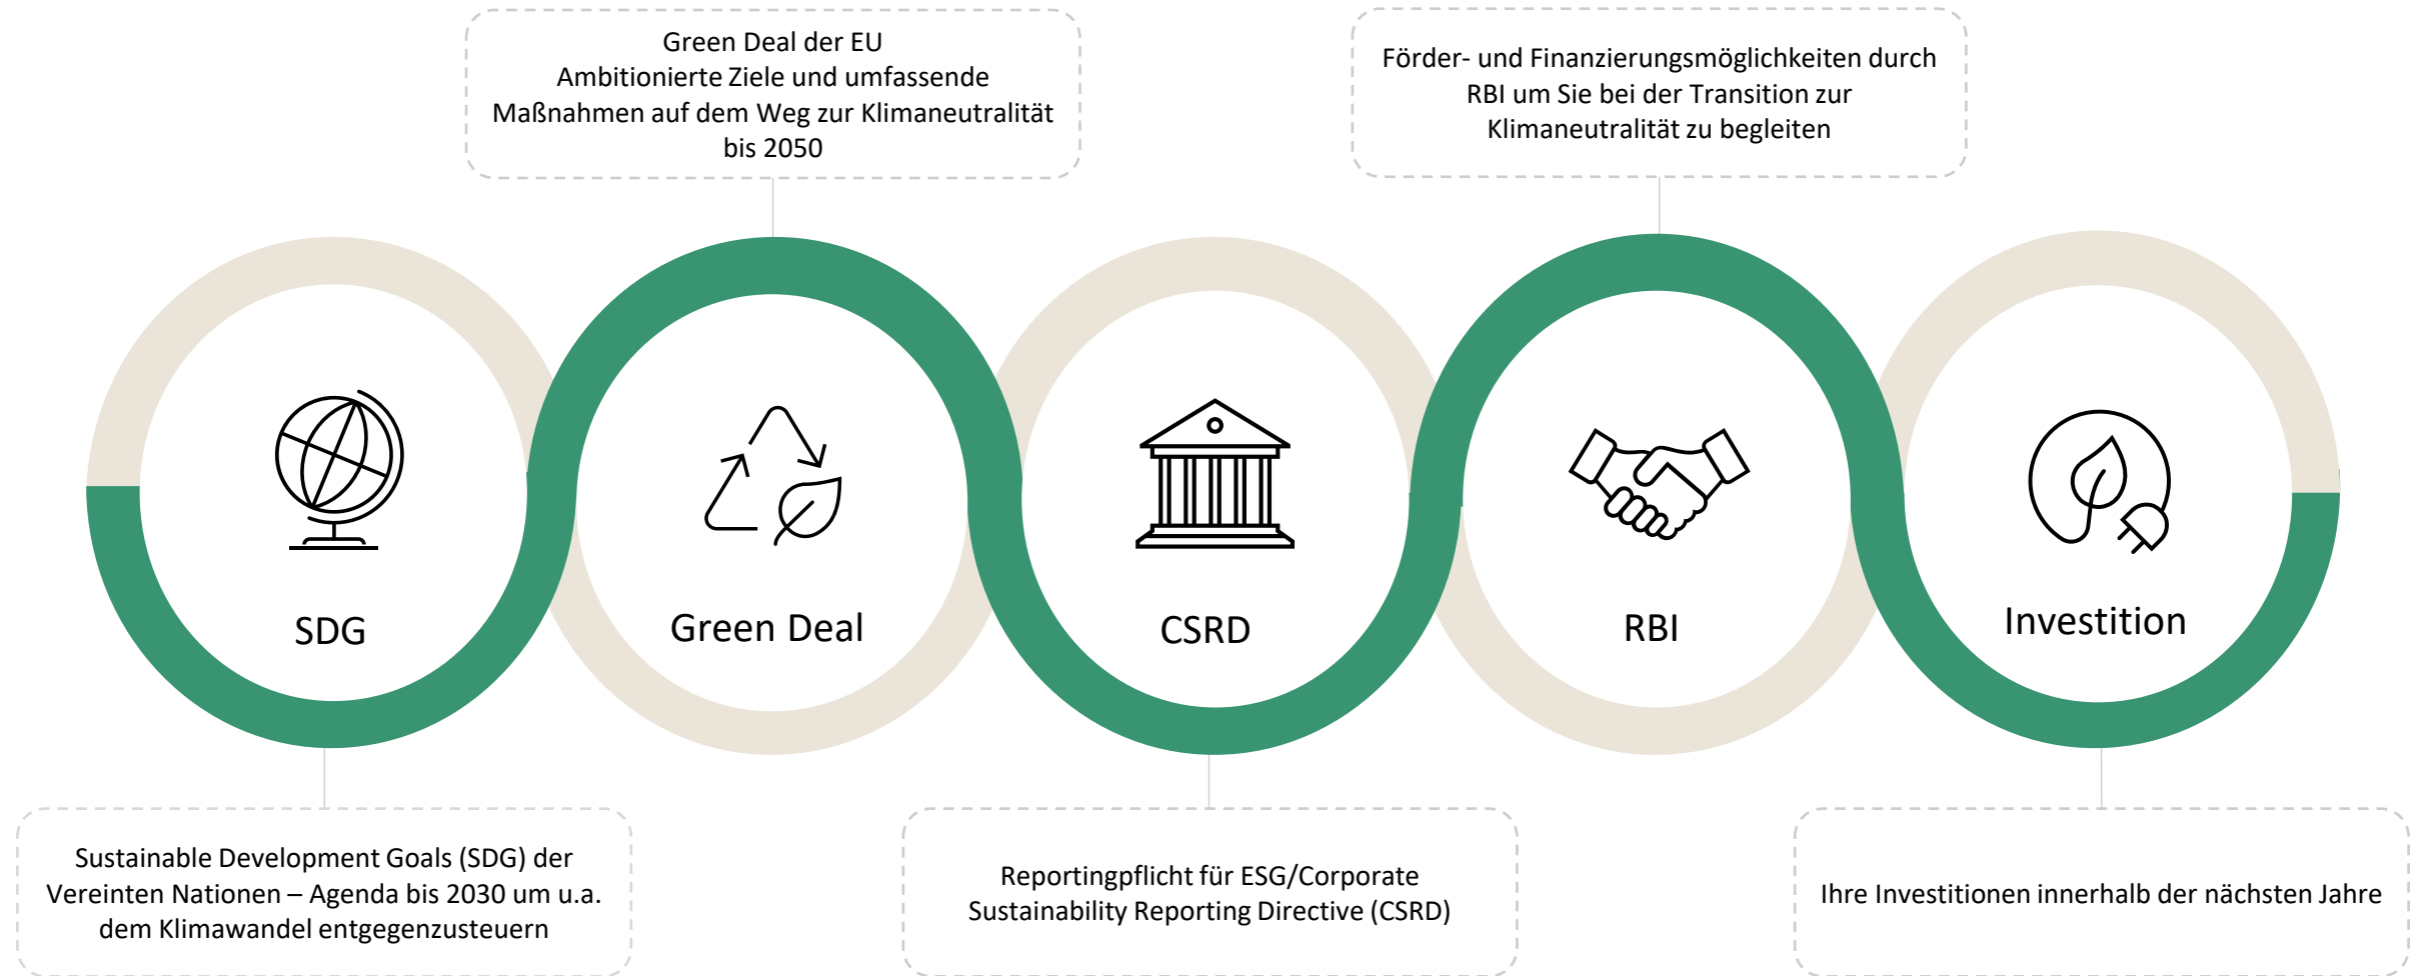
Green Deal der EU
Ambitionierte Ziele und umfassende Maßnahmen auf dem Weg zur Klimaneutralität bis 2050

Förder- und Finanzierungsmöglichkeiten durch RBI um Sie bei der Transition zur Klimaneutralität zu begleiten

SDG

Green Deal

CSRD

RBI

Investition

Sustainable Development Goals (SDG) der Vereinten Nationen – Agenda bis 2030 um u.a. dem Klimawandel entgegenzusteuern

Reportingpflicht für ESG/Corporate Sustainability Reporting Directive (CSRD)

Ihre Investitionen innerhalb der nächsten Jahre